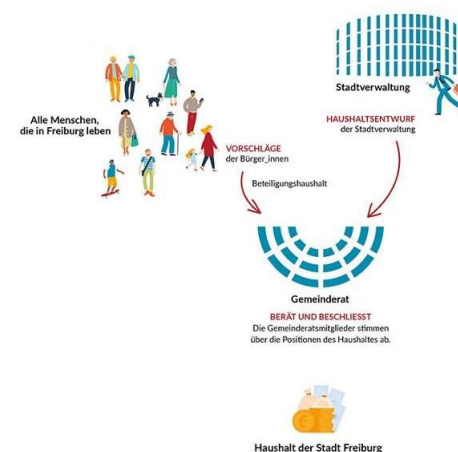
Stadtverwaltung

Alle Menschen, die in Freiburg leben

HAUSHALTSENTWURF
der Stadtverwaltung

VORSCHLÄGE
der Bürger_innen

Beteiligungshaushalt

Gemeinderat

BERÄT UND BESCHLIESST
Die Gemeinderatsmitglieder stimmen über die Positionen des Haushaltes ab.

Haushalt der Stadt Freiburg